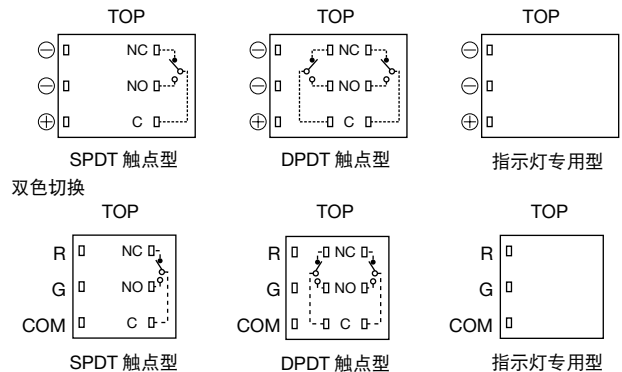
TOP

$\ominus$

$\ominus$

$\oplus$

NC

NO

C

SPDT 触点型

TOP

$\ominus$

$\ominus$

$\oplus$

NC

NO

C

DPDT 触点型

TOP

$\ominus$

$\ominus$

$\oplus$

指示灯专用型

双色切换

TOP

R

G

COM

NC

NO

C

SPDT 触点型

TOP

R

G

COM

NC

NO

C

DPDT 触点型

TOP

R

G

COM

指示灯专用型